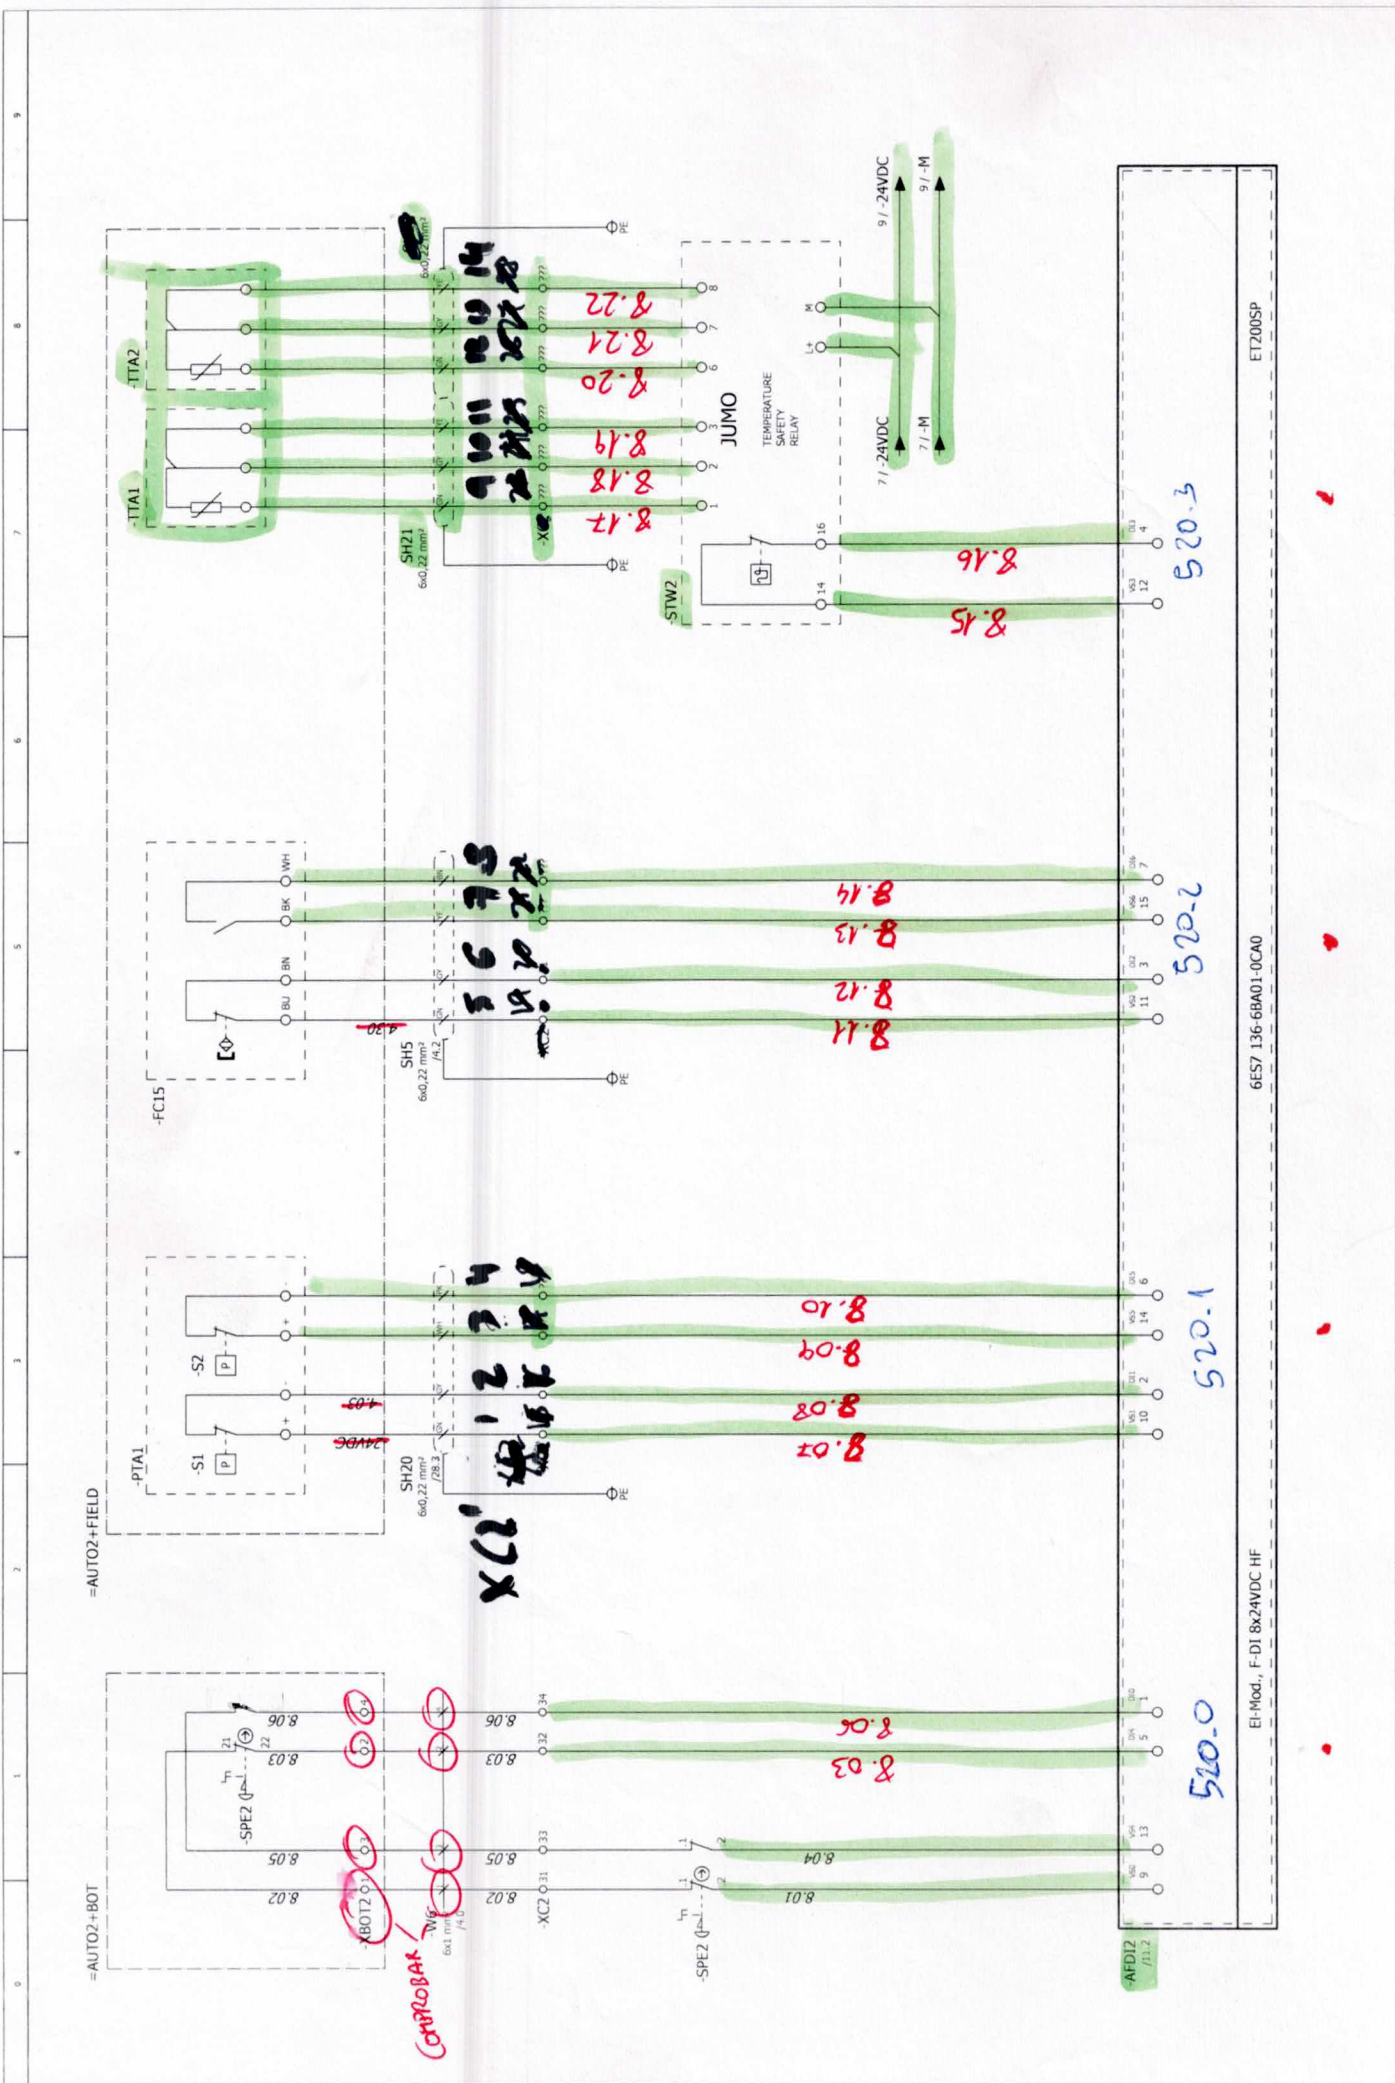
=AUTO2+BOT
=AUTO2+FIELD
-XBOT2
-W6
6x1 mm²
-XC2
-SPE2
-SPE2
8.02
8.05
8.03
8.06
8.02
8.05
8.03
8.06
31
33
32
34
21
22
8.01
8.04
8.03
8.06
COMPROBAR
-PTA1
-S1
-S2
SH20
6x0,22 mm²
/28.3
PE
XC2
24VDC
4.03
8.07
8.08
8.09
8.10
-FC15
SH5
6x0,22 mm²
/4.2
PE
4.30
BU
BN
BK
WH
8.11
8.12
8.13
8.14
-TTA1
-TTA2
SH21
6x0,22 mm²
6x0,22 mm²
PE
PE
-X
1
2
3
6
7
8
8.17
8.18
8.19
8.20
8.21
8.22
JUMO
TEMPERATURE SAFETY RELAY
-STW2
14
16
8.15
8.16
L+
M
7 / -24VDC
7 / -M
9 / -24VDC
9 / -M
-AFDI2
/11.2
9
13
5
1
10
2
14
6
11
3
15
7
12
4
520.0
520.1
520.2
520.3
EI-Mod., F-DI 8x24VDC HF
6ES7 136-6BA01-0CA0
ET200SP